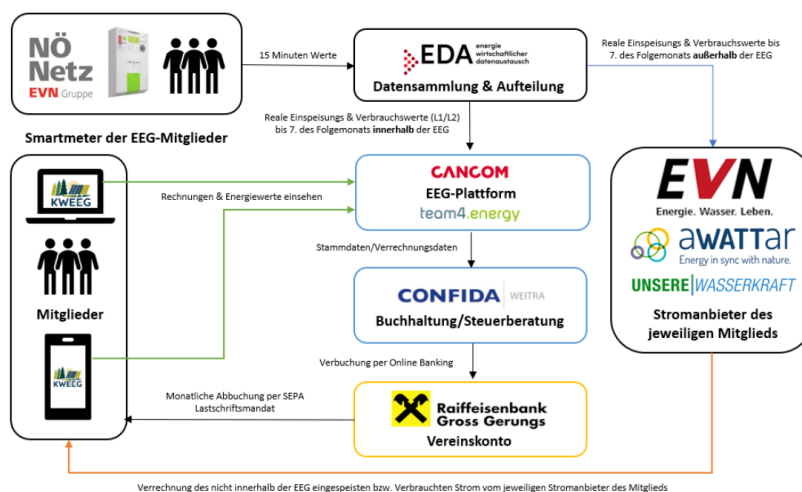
NÖ Netz
EVN Gruppe

Smartmeter der EEG-Mitglieder

15 Minuten Werte

EDA energie wirtschaftlicher datenaustausch
Datensammlung & Aufteilung

Reale Einspeisungs & Verbrauchswerte bis 7. des Folgemonats **außerhalb** der EEG

Reale Einspeisungs & Verbrauchswerte (L1/L2) bis 7. des Folgemonats **innerhalb** der EEG

KWEEG

Rechnungen & Energiewerte einsehen

CANCOM
EEG-Plattform
team4.energy

EVN
Energie. Wasser. Leben.

aWATTar
Energy in sync with nature.

UNSERE|WASSERKRAFT

Stromanbieter des jeweiligen Mitglieds

Stammdaten/Verrechnungsdaten

Mitglieder

CONFIDA WEITRA
Buchhaltung/Steuerberatung

KWEEG

Verbuchung per Online Banking

Monatliche Abbuchung per SEPA Lastschriftsmandat

Raiffeisenbank Gross Gerungs
Vereinskonto

Verrechnung des nicht innerhalb der EEG eingespeisten bzw. Verbrauchten Strom vom jeweiligen Stromanbieter des Mitglieds